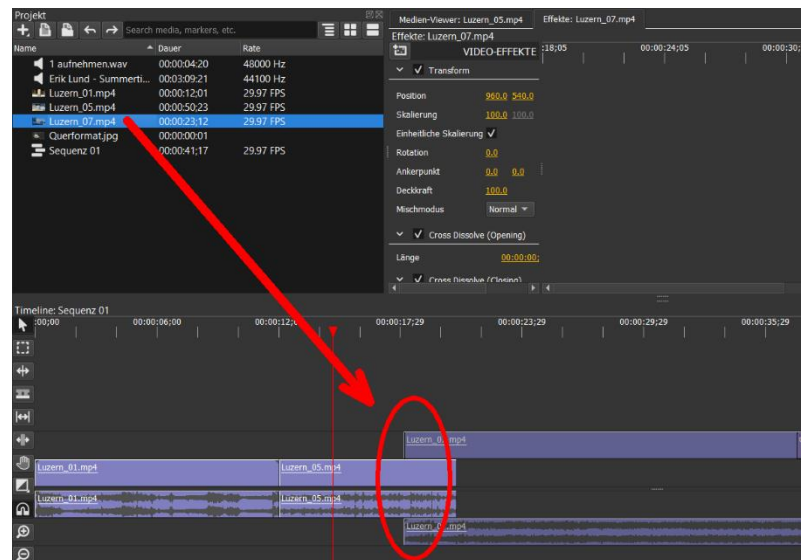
Projekt

Search media, markers, etc.

| Name | Dauer | Rate |
|---|---|---|
| 1 aufnehmen.wav | 00:00:04:20 | 48000 Hz |
| Erik Lund - Summerti... | 00:03:09:21 | 44100 Hz |
| Luzern_01.mp4 | 00:00:12;01 | 29.97 FPS |
| Luzern_05.mp4 | 00:00:50;23 | 29.97 FPS |
| Luzern_07.mp4 | 00:00:23;12 | 29.97 FPS |
| Querformat.jpg | 00:00:00:01 | |
| Sequenz 01 | 00:00:41;17 | 29.97 FPS |

Medien-Viewer: Luzern_05.mp4

Effekte: Luzern_07.mp4

Effekte: Luzern_07.mp4

VIDEO-EFFEKTE

:18;05 00:00:24;05 00:00:30;

Transform

Position 960.0 540.0

Skalierung 100.0 100.0

Einheitliche Skalierung

Rotation 0.0

Ankerpunkt 0.0 0.0

Deckkraft 100.0

Mischmodus Normal

Cross Dissolve (Opening)

Länge 00:00:00;

Cross Dissolve (Closing)

Timeline: Sequenz 01

:00;00 00:00:06;00 00:00:12;0 00:00:17;29 00:00:23;29 00:00:29;29 00:00:35;29

Luzern_0_.mp4

Luzern_01.mp4

Luzern_05.mp4

Luzern_01.mp4

Luzern_05.mp4

Luzern_0_.mp4